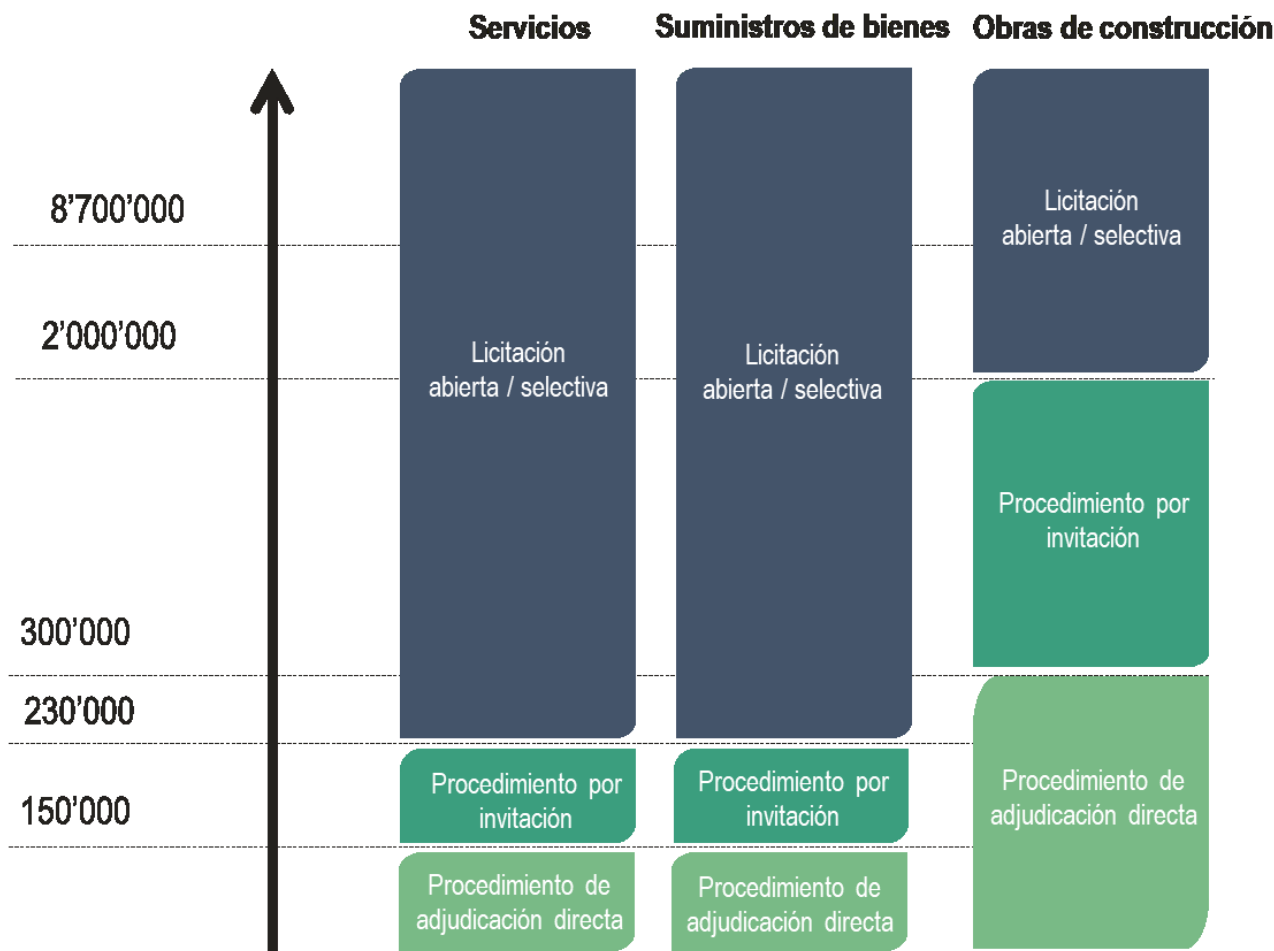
Servicios Suministros de bienes Obras de construcción

8'700'000

2'000'000

300'000

230'000

150'000

Licitación abierta / selectiva

Procedimiento por invitación

Procedimiento de adjudicación directa

Licitación abierta / selectiva

Procedimiento por invitación

Procedimiento de adjudicación directa

Licitación abierta / selectiva

Procedimiento por invitación

Procedimiento de adjudicación directa